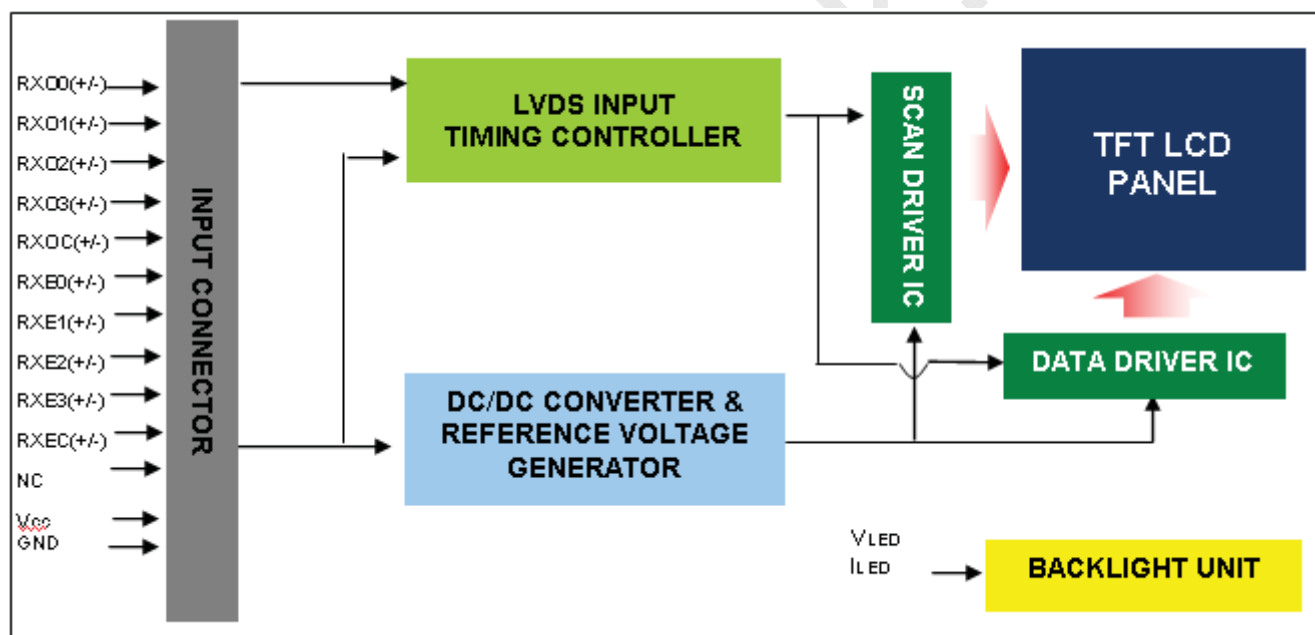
RXO0(+/-)
RXO1(+/-)
RXO2(+/-)
RXO3(+/-)
RXOC(+/-)
RXE0(+/-)
RXE1(+/-)
RXE2(+/-)
RXE3(+/-)
RXEC(+/-)
NC
Vcc
GND

INPUT CONNECTOR

LVDS INPUT
TIMING CONTROLLER

SCAN DRIVER IC

TFT LCD
PANEL

DATA DRIVER IC

DC/DC CONVERTER &
REFERENCE VOLTAGE
GENERATOR

VLED
ILED

BACKLIGHT UNIT